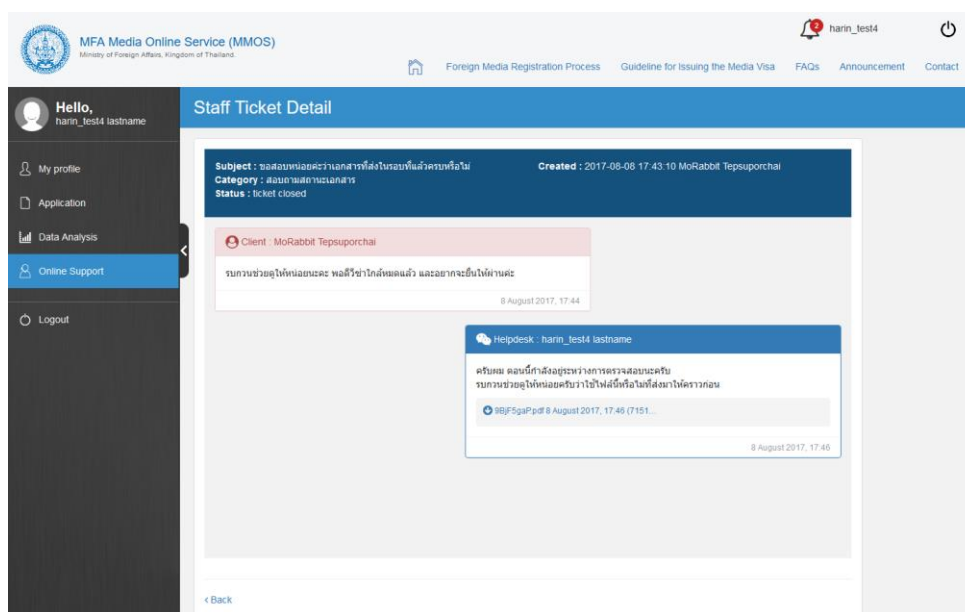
MFA Media Online Service (MMOS)
Ministry of Foreign Affairs, Kingdom of Thailand

2 harin_test4

Foreign Media Registration Process Guideline for Issuing the Media Visa FAQs Announcement Contact

Hello,
harin_test4 lastname

My profile
Application
Data Analysis
Online Support
Logout

Staff Ticket Detail

Subject : ขอสอบหน่อยค่ะว่าเอกสารที่ส่งในรอบที่แล้วครบหรือไม่
Category : สอบถามสถานะเอกสาร
Status : ticket closed
Created : 2017-08-08 17:43:10 MoRabbit Tepsuporchai

Client : MoRabbit Tepsuporchai
รบกวนช่วยดูให้หน่อยนะคะ พอดีวีซ่าใกล้หมดแล้ว และอยากจะยื่นให้ผ่านค่ะ
8 August 2017, 17:44

Helpdesk : harin_test4 lastname
ครับผม ตอนนี้กำลังอยู่ระหว่างการตรวจสอบนะครับ
รบกวนช่วยดูให้หน่อยครับว่าใช่ไฟล์นี้หรือไม่ที่ส่งมาให้คราวก่อน
9BjF5gaP.pdf 8 August 2017, 17:46 (7151...
8 August 2017, 17:46

‹ Back